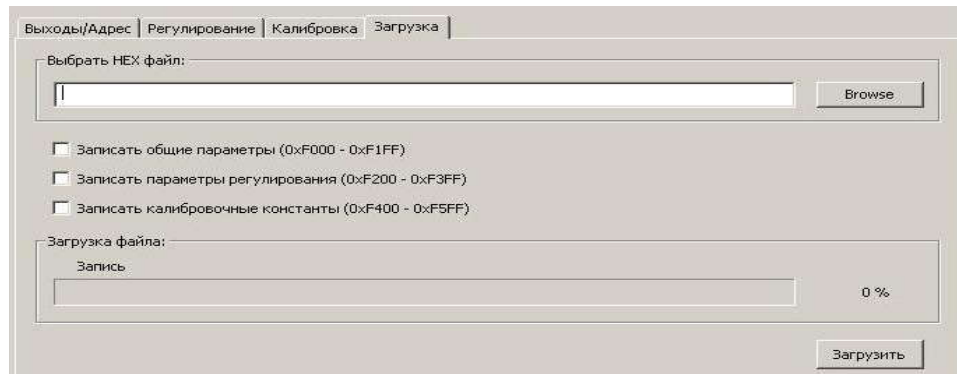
Выходы/Адрес | Регулирование | Калибровка | Загрузка

Выбрать HEX файл:

Browse

Записать общие параметры (0xF000 - 0xF1FF)

Записать параметры регулирования (0xF200 - 0xF3FF)

Записать калибровочные константы (0xF400 - 0xF5FF)

Загрузка файла:

Запись

0 %

Загрузить